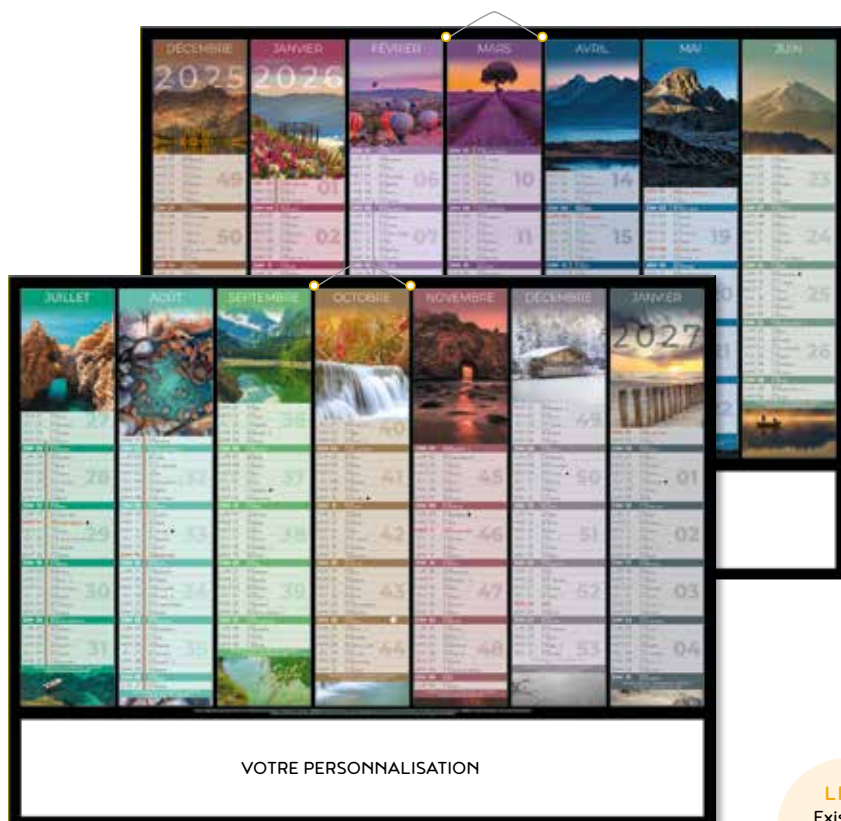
DÉCEMBRE JANVIER FÉVRIER MARS AVRIL MAI JUIN

2025 2026

49 01 06 10 14 19 23

50 02 07 11 15 24

JUILLET AOÛT SEPTEMBRE OCTOBRE NOVEMBRE DÉCEMBRE JANVIER

2027

27 36 40 49

28 32 37 41 45 50 01

29 33 38 42 46 51 02

30 34 39 43 47 52 03

31 35 44 48 53 04

VOTRE PERSONNALISATION

LE
Exis